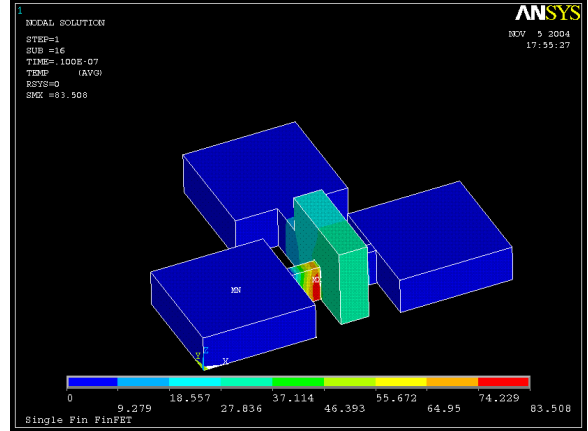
1

NODAL SOLUTION

STEP=1
SUB =16
TIME=.100E-07
TEMP (AVG)
RSYS=0
SMX =83.508

ANSYS

NOV 5 2004
17:55:27

MN

MX

Y
Z X

0
9.279
18.557
27.836
37.114
46.393
55.672
64.95
74.229
83.508

Single Fin FinFET